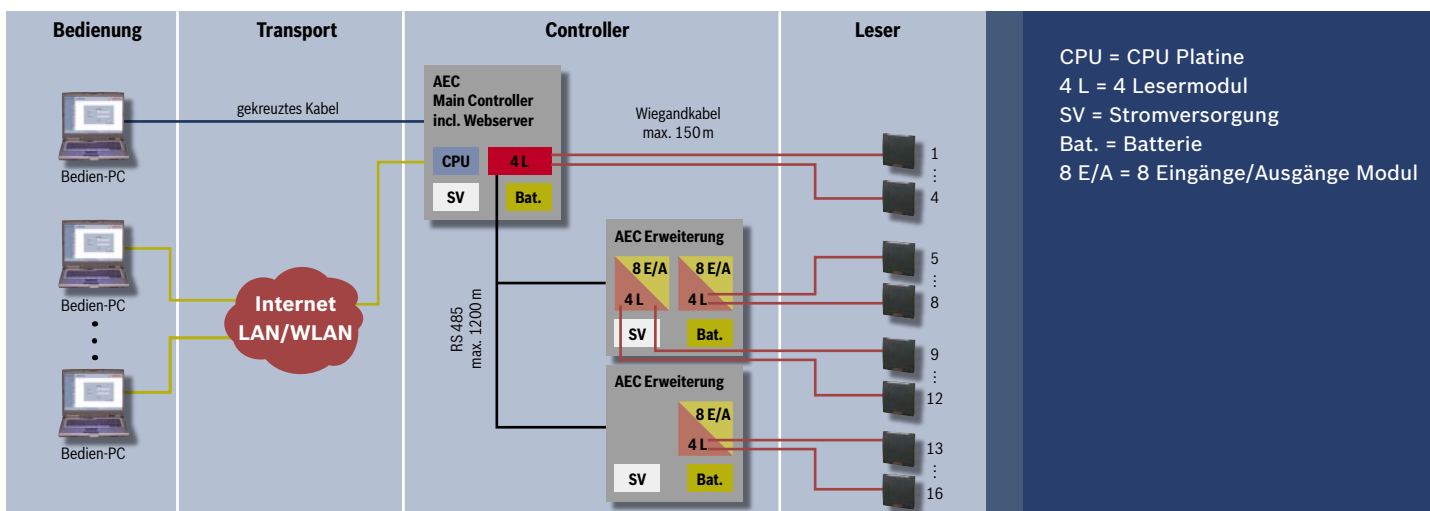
Bedienung

Transport

Controller

Leser

Bedien-PC

gekreuztes Kabel

AEC
Main Controller
incl. Webserver

CPU

4 L

SV

Bat.

Wiegandkabel
max. 150 m

1
⋮
4

Bedien-PC

Internet
LAN/WLAN

•
•
•

Bedien-PC

RS 485
max. 1200 m

AEC Erweiterung

8 E/A
4 L

8 E/A
4 L

SV

Bat.

5
⋮
8

9
⋮
12

AEC Erweiterung

8 E/A
4 L

SV

Bat.

13
⋮
16

CPU = CPU Platine
4 L = 4 Lesermodul
SV = Stromversorgung
Bat. = Batterie
8 E/A = 8 Eingänge/Ausgänge Modul